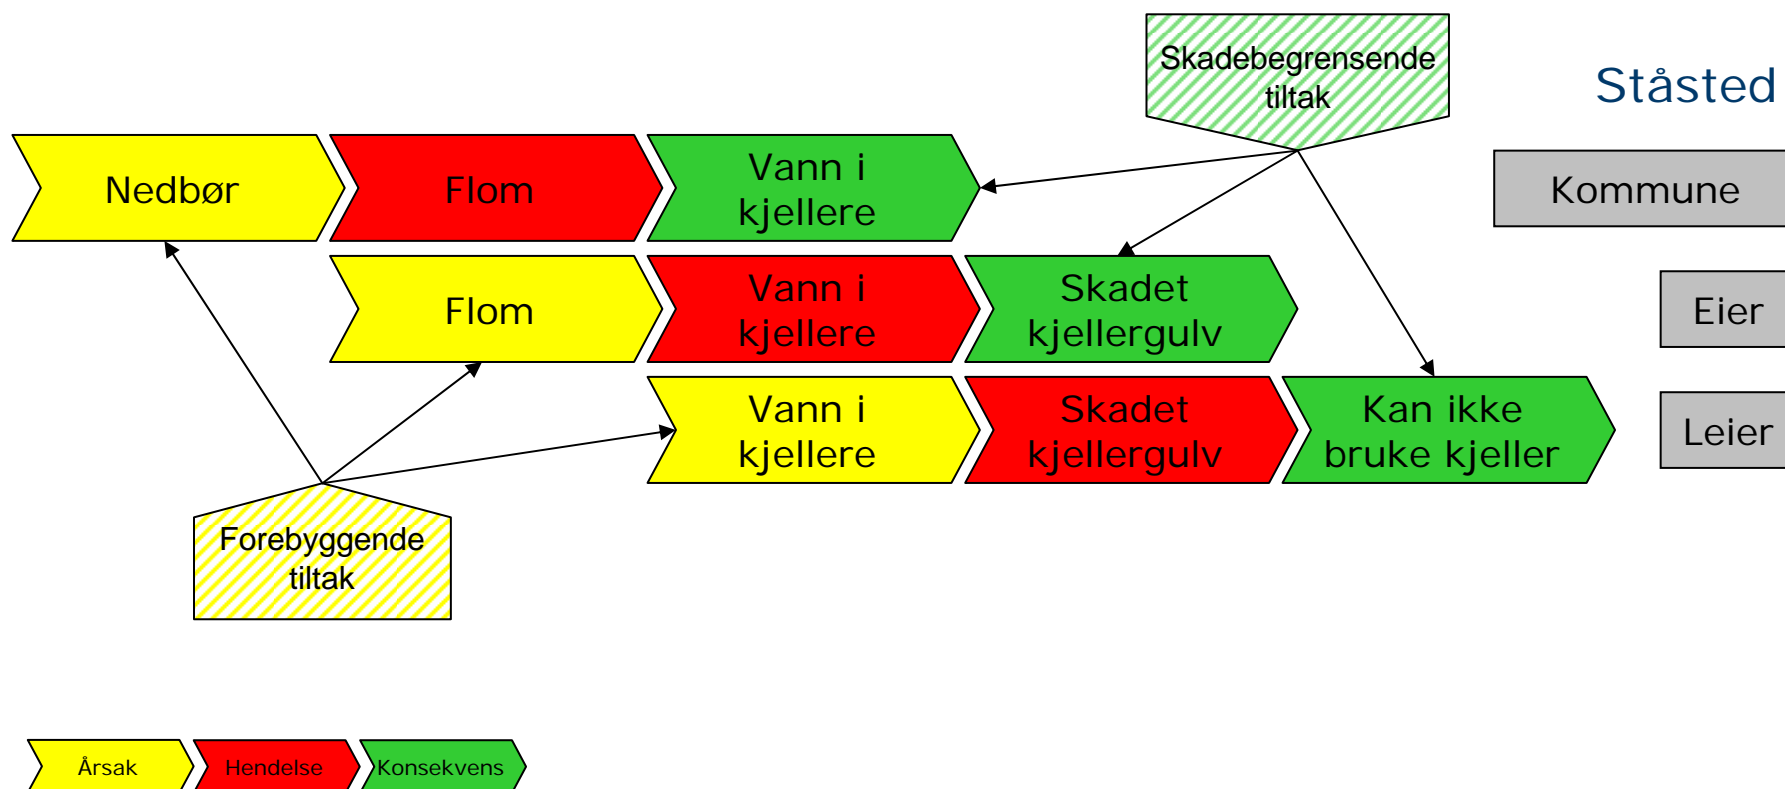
Skadebegrensende tiltak

Ståsted

Nedbør

Flom

Vann i kjellere

Kommune

Flom

Vann i kjellere

Skadet kjellergulv

Eier

Vann i kjellere

Skadet kjellergulv

Kan ikke bruke kjeller

Leier

Forebyggende tiltak

Årsak

Hendelse

Konsekvens